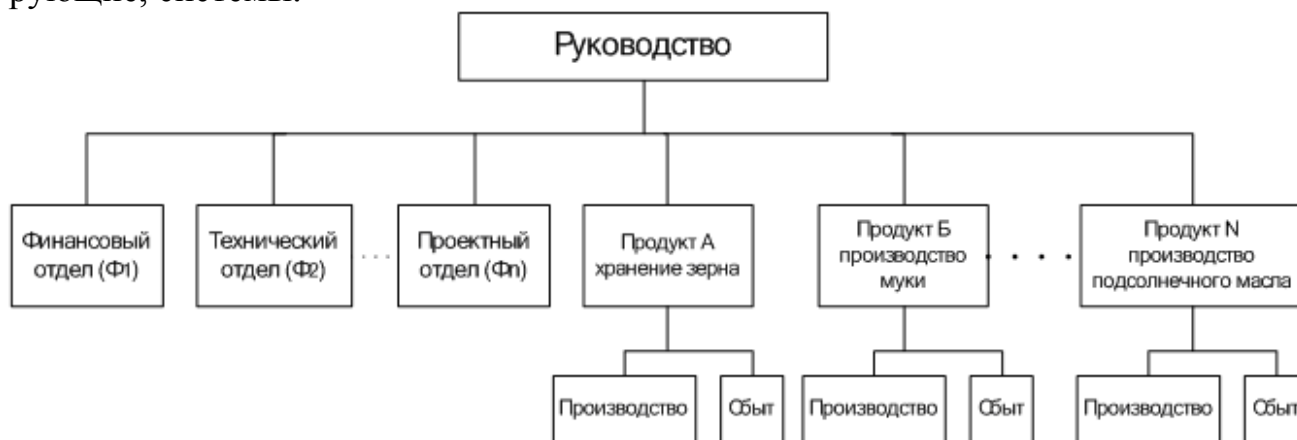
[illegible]

Руководство

Финансовый отдел (Ф1)

Технический отдел (Ф2)

. . .

Проектный отдел (Фn)

Продукт А хранение зерна

Продукт Б производство муки

. . .

Продукт N производство подсолнечного масла

Производство

Сбыт

Производство

Сбыт

Производство

Сбыт